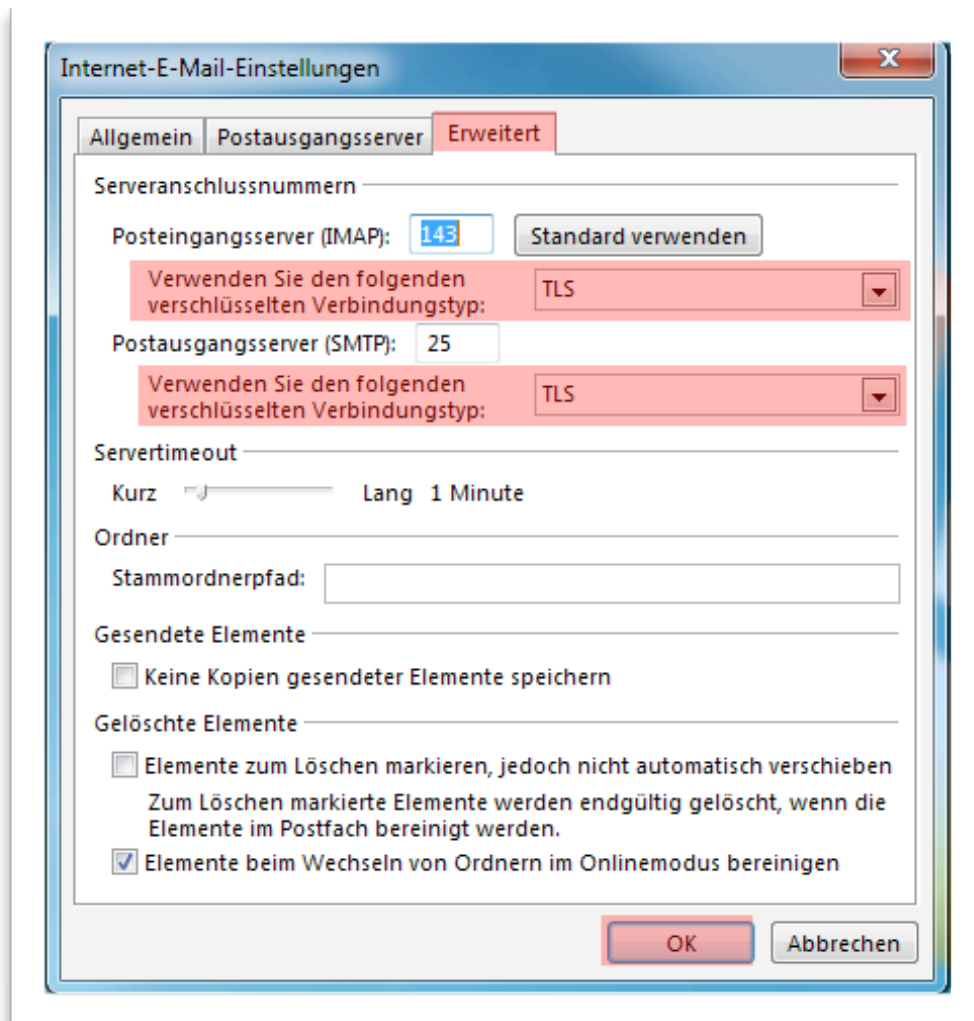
Internet-E-Mail-Einstellungen

X

Allgemein | Postausgangsserver | Erweitert

Serveranschlussnummern

Posteingangsserver (IMAP): 143 Standard verwenden

Verwenden Sie den folgenden verschlüsselten Verbindungtyp: TLS

Postausgangsserver (SMTP): 25

Verwenden Sie den folgenden verschlüsselten Verbindungstyp: TLS

Servertimeout

Kurz Lang 1 Minute

Ordner

Stammordnerpfad:

Gesendete Elemente

Keine Kopien gesendeter Elemente speichern

Gelöschte Elemente

Elemente zum Löschen markieren, jedoch nicht automatisch verschieben

Zum Löschen markierte Elemente werden endgültig gelöscht, wenn die Elemente im Postfach bereinigt werden.

Elemente beim Wechseln von Ordnern im Onlinemodus bereinigen

OK Abbrechen